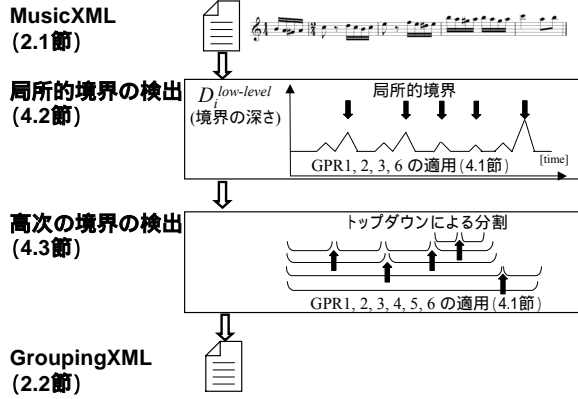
MusicXML
(2.1節)

局所的境界の検出
(4.2節)

$D_i^{low\text{-}level}$
(境界の深さ)

局所的境界

[time]

GPR1, 2, 3, 6 の適用 (4.1節)

高次の境界の検出
(4.3節)

トップダウンによる分割

GPR1, 2, 3, 4, 5, 6 の適用 (4.1節)

GroupingXML
(2.2節)